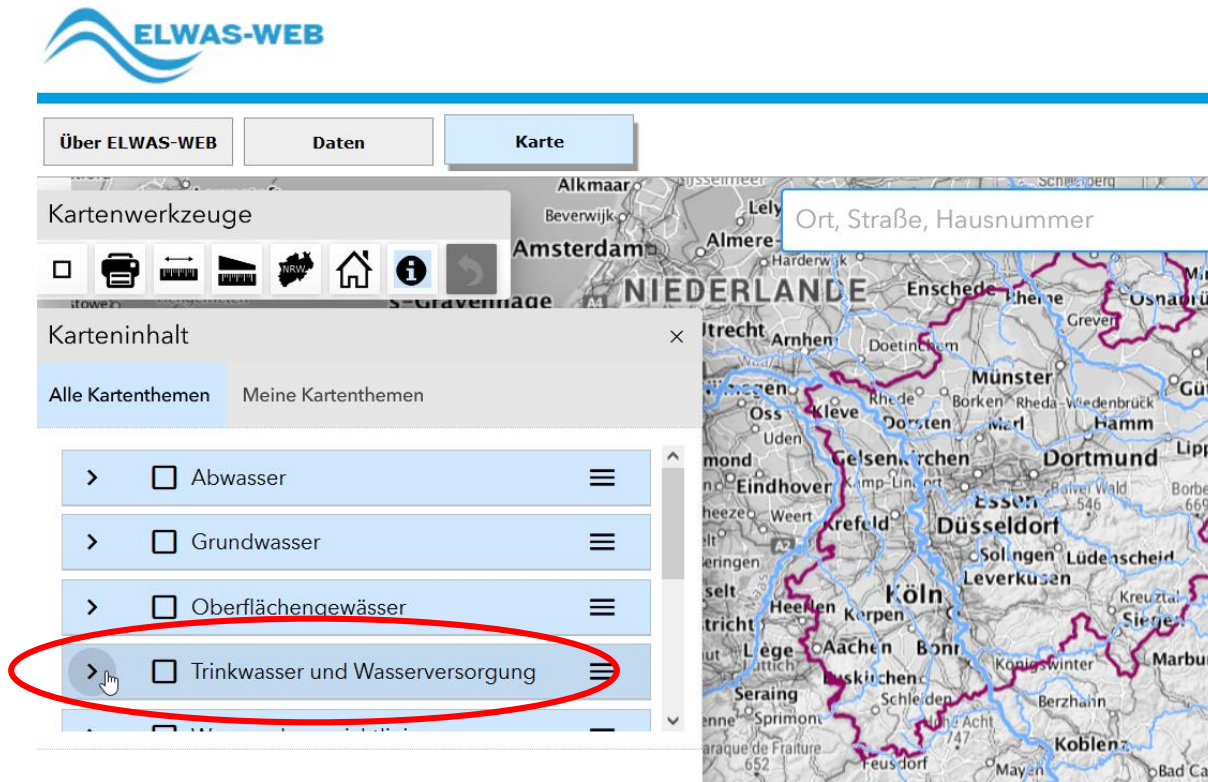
ELWAS-WEB

Über ELWAS-WEB
Daten
Karte

Kartenwerkzeuge

NRW

Ort, Straße, Hausnummer

Karteninhalt
×
Alle Kartenthemen
Meine Kartenthemen

Abwasser
Grundwasser
Oberflächengewässer
Trinkwasser und Wasserversorgung
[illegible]

Alkmaar
Beverwijk
Lelystad
Amsterdam
Almere
Harderwijk
's-Gravenhage
NIEDERLANDE
Enschede
Rheine
Osnabrück
Greven
Utrecht
Arnhem
Doetinchem
Münster
Nijmegen
Oss
Kleve
Rheda
Borken
Rheda-Wiedenbrück
Uden
Dorsten
Marl
Hamm
Gütersloh
Eindhoven
Gelsenkirchen
Dortmund
Kamp-Lintfort
Essen
Weert
Krefeld
Düsseldorf
Solingen
Lüdenscheid
Leverkusen
Köln
Heerlen
Kerpen
Siegen
Aachen
Bonn
Lüttich
Lüttich
Königswinter
Marburg
Seraing
Euskirchen
Schleiden
Berzhahn
Sprimont
Hohe Acht
747
Koblenz
Baraque de Fraiture
652
Feusdorf
Mayen
Bad Ca